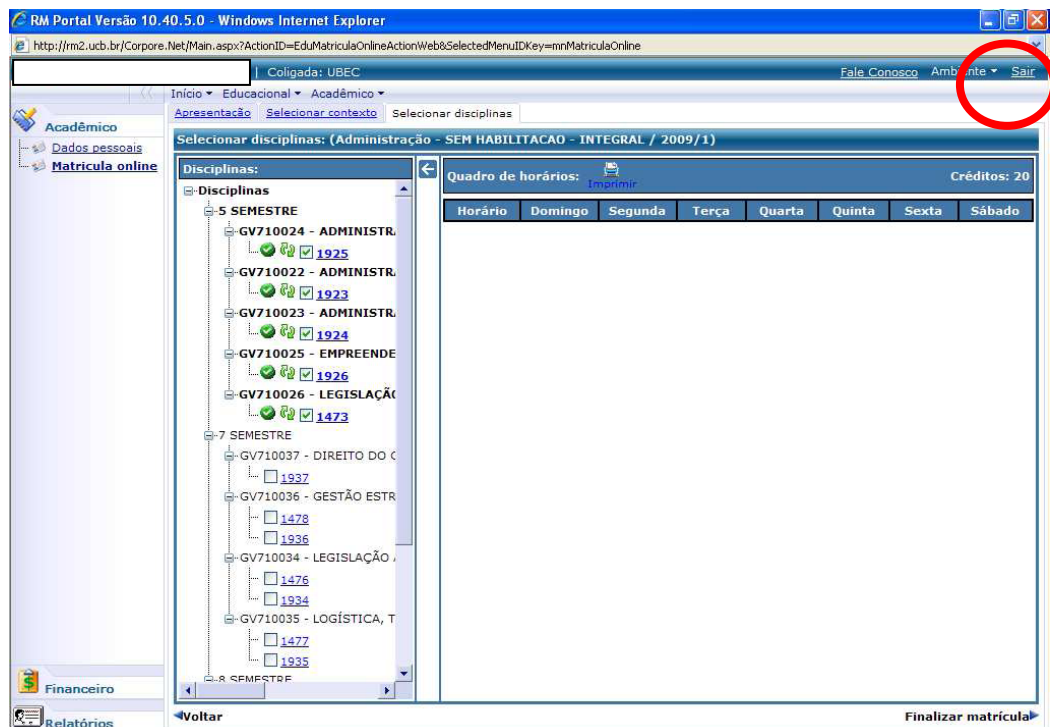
RM Portal Versão 10.40.5.0 - Windows Internet Explorer

http://rm2.ucb.br/Corpore.Net/Main.aspx?ActionID=EduMatriculaOnlineActionWeb&SelectedMenuIDKey=mnMatriculaOnline

| Coligada: UBEC

Fale Conosco Amb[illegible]nte Sair

Início Educacional Acadêmico

Acadêmico

Dados pessoais

Matrícula online

Apresentação Selecionar contexto Selecionar disciplinas

Selecionar disciplinas: (Administração - SEM HABILITACAO - INTEGRAL / 2009/1)

Disciplinas:

Disciplinas

5 SEMESTRE

GV710024 - ADMINISTR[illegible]

1925

GV710022 - ADMINISTR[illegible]

1923

GV710023 - ADMINISTR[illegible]

1924

GV710025 - EMPREENDE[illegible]

1926

GV710026 - LEGISLAÇÃ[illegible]

1473

7 SEMESTRE

GV710037 - DIREITO DO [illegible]

1937

GV710036 - GESTÃO ESTR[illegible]

1478

1936

GV710034 - LEGISLAÇÃO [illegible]

1476

1934

GV710035 - LOGÍSTICA, T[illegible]

1477

1935

8 SEMESTRE

Quadro de horários: Imprimir

Créditos: 20

| Horário | Domingo | Segunda | Terça | Quarta | Quinta | Sexta | Sábado |
|---|---|---|---|---|---|---|---|

Financeiro

Relatórios

Voltar

Finalizar matrícula